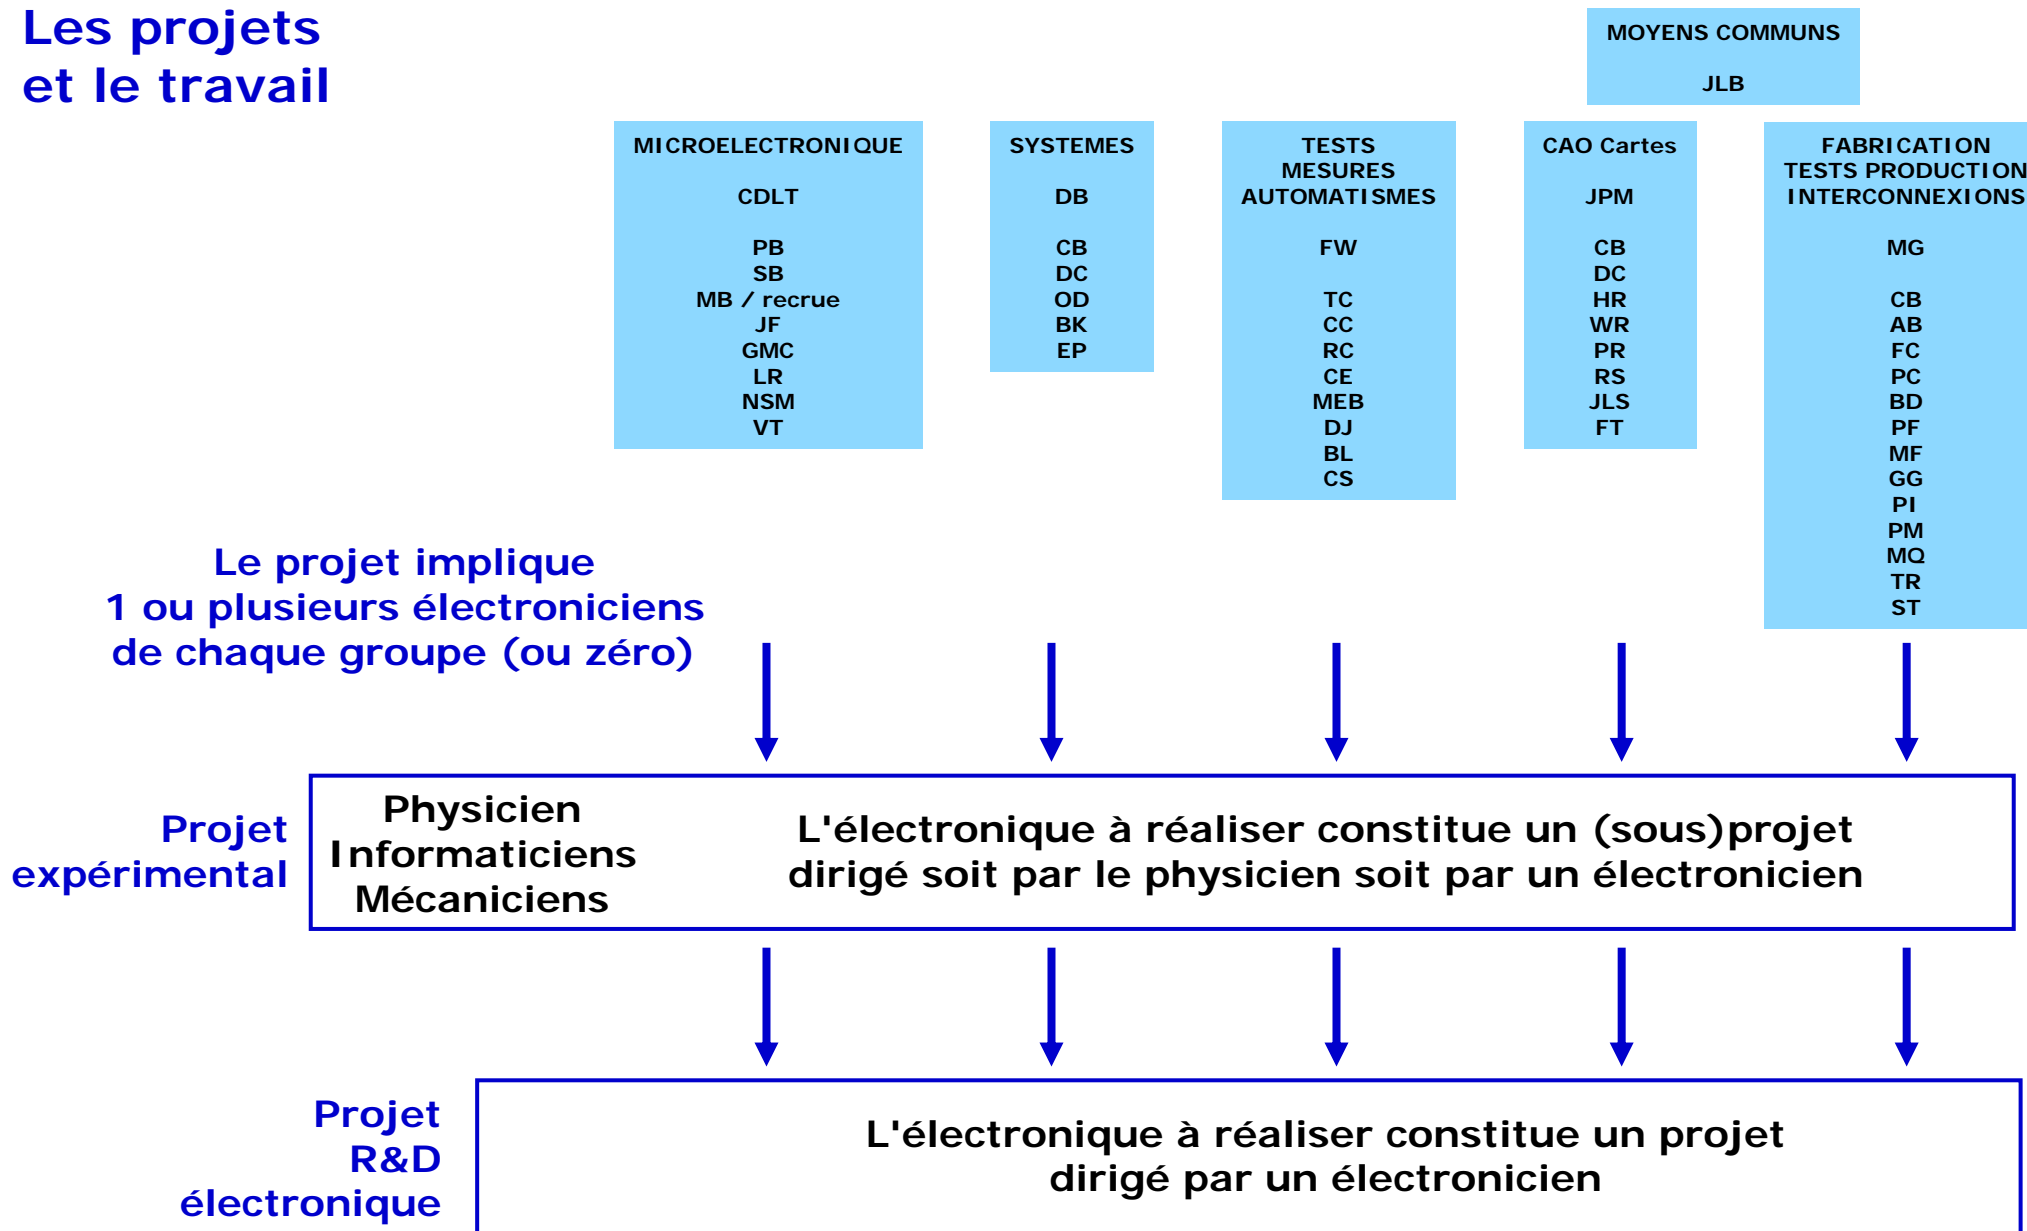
Les projets
et le travail

MOYENS COMMUNS

JLB

MICROELECTRONIQUE

CDLT

PB
SB
MB / recrue
JF
GMC
LR
NSM
VT

SYSTEMES

DB

CB
DC
OD
BK
EP

TESTS
MESURES
AUTOMATISMES

FW

TC
CC
RC
CE
MEB
DJ
BL
CS

CAO Cartes

JPM

CB
DC
HR
WR
PR
RS
JLS
FT

FABRICATION
TESTS PRODUCTION
INTERCONNEXIONS

MG

CB
AB
FC
PC
BD
PF
MF
GG
PI
PM
MQ
TR
ST

Le projet implique
1 ou plusieurs électroniciens
de chaque groupe (ou zéro)

Projet
expérimental

Physicien
Informaticiens
Mécaniciens

L'électronique à réaliser constitue un (sous)projet
dirigé soit par le physicien soit par un électronicien

Projet
R&D
électronique

L'électronique à réaliser constitue un projet
dirigé par un électronicien